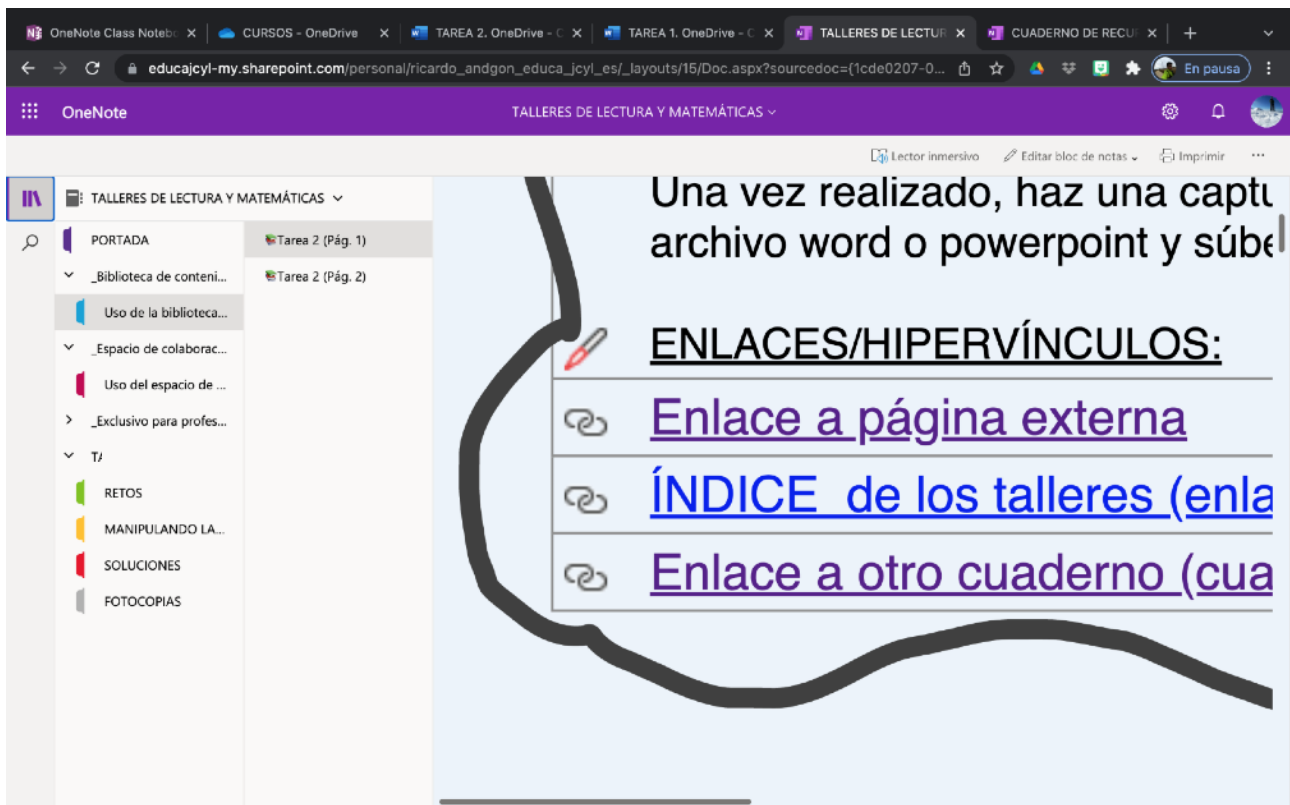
OneNote Class Notebo ×
CURSOS - OneDrive ×
TAREA 2. OneDrive - C ×
TAREA 1. OneDrive - C ×
TALLERES DE LECTUR ×
CUADERNO DE RECU ×
+

educajcyl-my.sharepoint.com/personal/ricardo_andgon_educa_jcyl_es/_layouts/15/Doc.aspx?sourcedoc={1cde0207-0...

En pausa

OneNote
TALLERES DE LECTURA Y MATEMÁTICAS

Lector inmersivo
Editar bloc de notas
Imprimir
...

TALLERES DE LECTURA Y MATEMÁTICAS
PORTADA
_Biblioteca de conteni...
Uso de la biblioteca...
_Espacio de colaborac...
Uso del espacio de ...
_Exclusivo para profes...
T/
RETOS
MANIPULANDO LA...
SOLUCIONES
FOTOCOPIAS

Tarea 2 (Pág. 1)
Tarea 2 (Pág. 2)

Una vez realizado, haz una captu
archivo word o powerpoint y súbe

ENLACES/HIPERVÍNCULOS:

| Enlace a página externa |
| ÍNDICE de los talleres (enla |
| Enlace a otro cuaderno (cua |